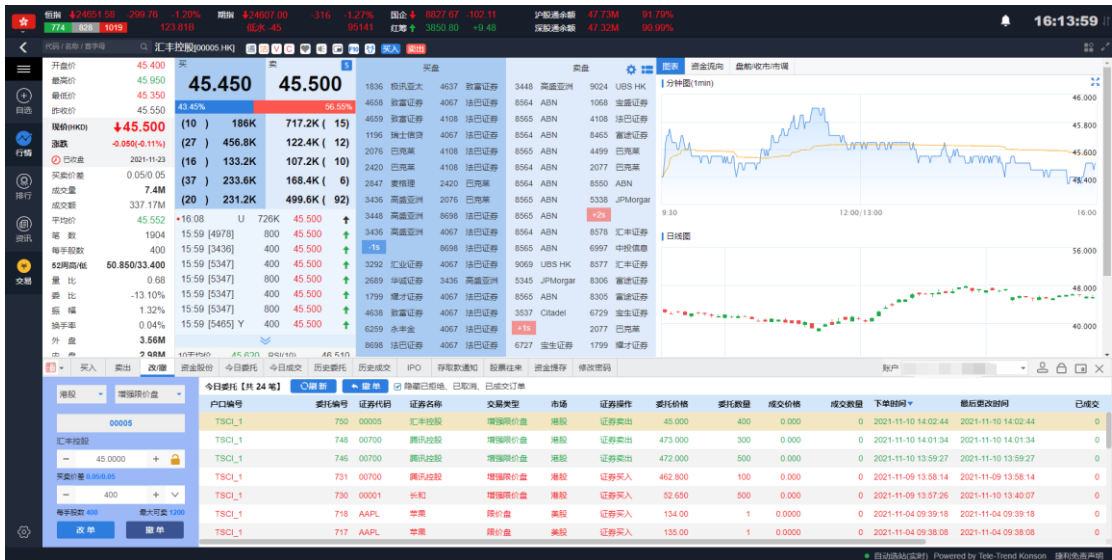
恒指 ↓24651.58 -299.76 -1.20% 期指 ↓24607.00 -316 -1.27% 国企↓ 8827.87 -102.11 沪股通余额 47.73M 91.79%
774 828 1019 123.81B 低水 -45 95141 红筹↑ 3850.80 +9.48 深股通余额 47.32M 90.99%
16:13:59

代码/名称/首字母 汇丰控股[00005.HK] 买入 卖出

| | |
|---|---|
| 开盘价 | 45.400 |
| 最高价 | 45.950 |
| 最低价 | 45.350 |
| 昨收价 | 45.550 |
| 现价(HKD) | ↓45.500 |
| 涨跌 | -0.050(-0.11%) |
| 已收盘 | 2021-11-23 |
| 买卖价差 | 0.05/0.05 |
| 成交量 | 7.4M |
| 成交额 | 337.17M |
| 平均价 | 45.552 |
| 笔数 | 1904 |
| 每手股数 | 400 |
| 52周高/低 | 50.850/33.400 |
| 量比 | 0.68 |
| 委比 | -13.10% |
| 振幅 | 1.32% |
| 换手率 | 0.04% |
| 外盘 | 3.56M |
| 内盘 | 2.98M |

买 45.450 卖 45.500
43.45% 56.55%

| | | | |
|---|---|---|---|
| (10) | 186K | 717.2K | (15) |
| (27) | 456.8K | 122.4K | (12) |
| (16) | 133.2K | 107.2K | (10) |
| (37) | 233.6K | 168.4K | (6) |
| (20) | 231.2K | 499.6K | (92) |

•16:08 U 726K 45.500
15:59 [4978] 800 45.500
15:59 [3436] 400 45.500
15:59 [5347] 400 45.500
15:59 [5347] 400 45.500
15:59 [5347] 400 45.500
15:59 [5347] 800 45.500
15:59 [5465] Y 400 45.500
10天均价 45.620 RSI(10) 46.510

买盘
1836 投讯亚太 4637 致富证券
4658 致富证券 4067 法巴证券
4659 致富证券 4108 法巴证券
1196 瑞士信贷 4067 法巴证券
2076 巴克莱 4108 法巴证券
2420 巴克莱 4108 法巴证券
2847 麦格理 2420 巴克莱
3436 高盛亚洲 2076 巴克莱
3448 高盛亚洲 8698 法巴证券
3436 高盛亚洲 4067 法巴证券
-1s 8698 法巴证券
3292 汇业证券 4067 法巴证券
2689 华诚证券 3436 高盛亚洲
1799 耀才证券 4067 法巴证券
4638 致富证券 4067 法巴证券
6259 永丰金 4067 法巴证券
8698 法巴证券 4067 法巴证券

卖盘
3448 高盛亚洲 9024 UBS HK
8564 ABN 1068 宝盛证券
8565 ABN 4108 法巴证券
8565 ABN 8465 富途证券
8565 ABN 4499 巴克莱
8564 ABN 2077 巴克莱
8564 ABN 8550 ABN
8565 ABN 5338 JPMorgan
8565 ABN +2s
8565 ABN 8578 汇丰证券
8565 ABN 6997 中投信息
9069 UBS HK 8577 汇丰证券
5345 JPMorgan 8306 富途证券
8565 ABN 8305 富途证券
3537 Citadel 6729 宝生证券
+1s 2077 巴克莱
6727 宝生证券 1799 耀才证券

图表 资金流向 盘前/收市竞价
分钟图(1min)
46.000 45.800 45.600 45.400
9:30 12:00/13:00 16:00
日线图
56.000 48.000 40.000

自选 行情 排行 资讯 交易

买入 卖出 改/撤 成交股份 今日委托 今日成交 历史委托 历史成交 IPO 存取款通知 股票往来 资金存提 修改密码 账户
港股 增强限价盘
00005
汇丰控股
45.0000
买卖价差 0.05/0.05
400
每手股数 400 最大可卖 1200
改单 撤单

今日委托 [共 24 笔] 刷新 撤单 隐藏已拒绝、已取消、已成交订单

| 户口编号 | 委托编号 | 证券代码 | 证券名称 | 交易类型 | 市场 | 证券操作 | 委托价格 | 委托数量 | 成交价格 | 成交数量 | 下单时间 | 最后更改时间 | 已成交 |
|---|---|---|---|---|---|---|---|---|---|---|---|---|---|
| TSCI_1 | 750 | 00005 | 汇丰控股 | 增强限价盘 | 港股 | 证券卖出 | 45.000 | 400 | 0.000 | 0 | 2021-11-10 14:02:44 | 2021-11-10 14:02:44 | 0 |
| TSCI_1 | 748 | 00700 | 腾讯控股 | 增强限价盘 | 港股 | 证券卖出 | 473.000 | 300 | 0.000 | 0 | 2021-11-10 14:01:34 | 2021-11-10 14:01:34 | 0 |
| TSCI_1 | 746 | 00700 | 腾讯控股 | 增强限价盘 | 港股 | 证券卖出 | 472.000 | 500 | 0.000 | 0 | 2021-11-10 13:59:27 | 2021-11-10 13:59:27 | 0 |
| TSCI_1 | 731 | 00700 | 腾讯控股 | 增强限价盘 | 港股 | 证券买入 | 462.800 | 100 | 0.000 | 0 | 2021-11-09 13:58:14 | 2021-11-09 13:58:14 | 0 |
| TSCI_1 | 730 | 00001 | 长和 | 增强限价盘 | 港股 | 证券买入 | 52.650 | 500 | 0.000 | 0 | 2021-11-09 13:57:26 | 2021-11-10 13:40:07 | 0 |
| TSCI_1 | 718 | AAPL | 苹果 | 限价盘 | 美股 | 证券买入 | 134.00 | 1 | 0.0000 | 0 | 2021-11-04 09:39:18 | 2021-11-04 09:39:18 | 0 |
| TSCI_1 | 717 | AAPL | 苹果 | 限价盘 | 美股 | 证券买入 | 135.00 | 1 | 0.0000 | 0 | 2021-11-04 09:38:08 | 2021-11-04 09:38:08 | 0 |

自动选站(实时) Powered by Tele-Trend Konson 捷利免责声明